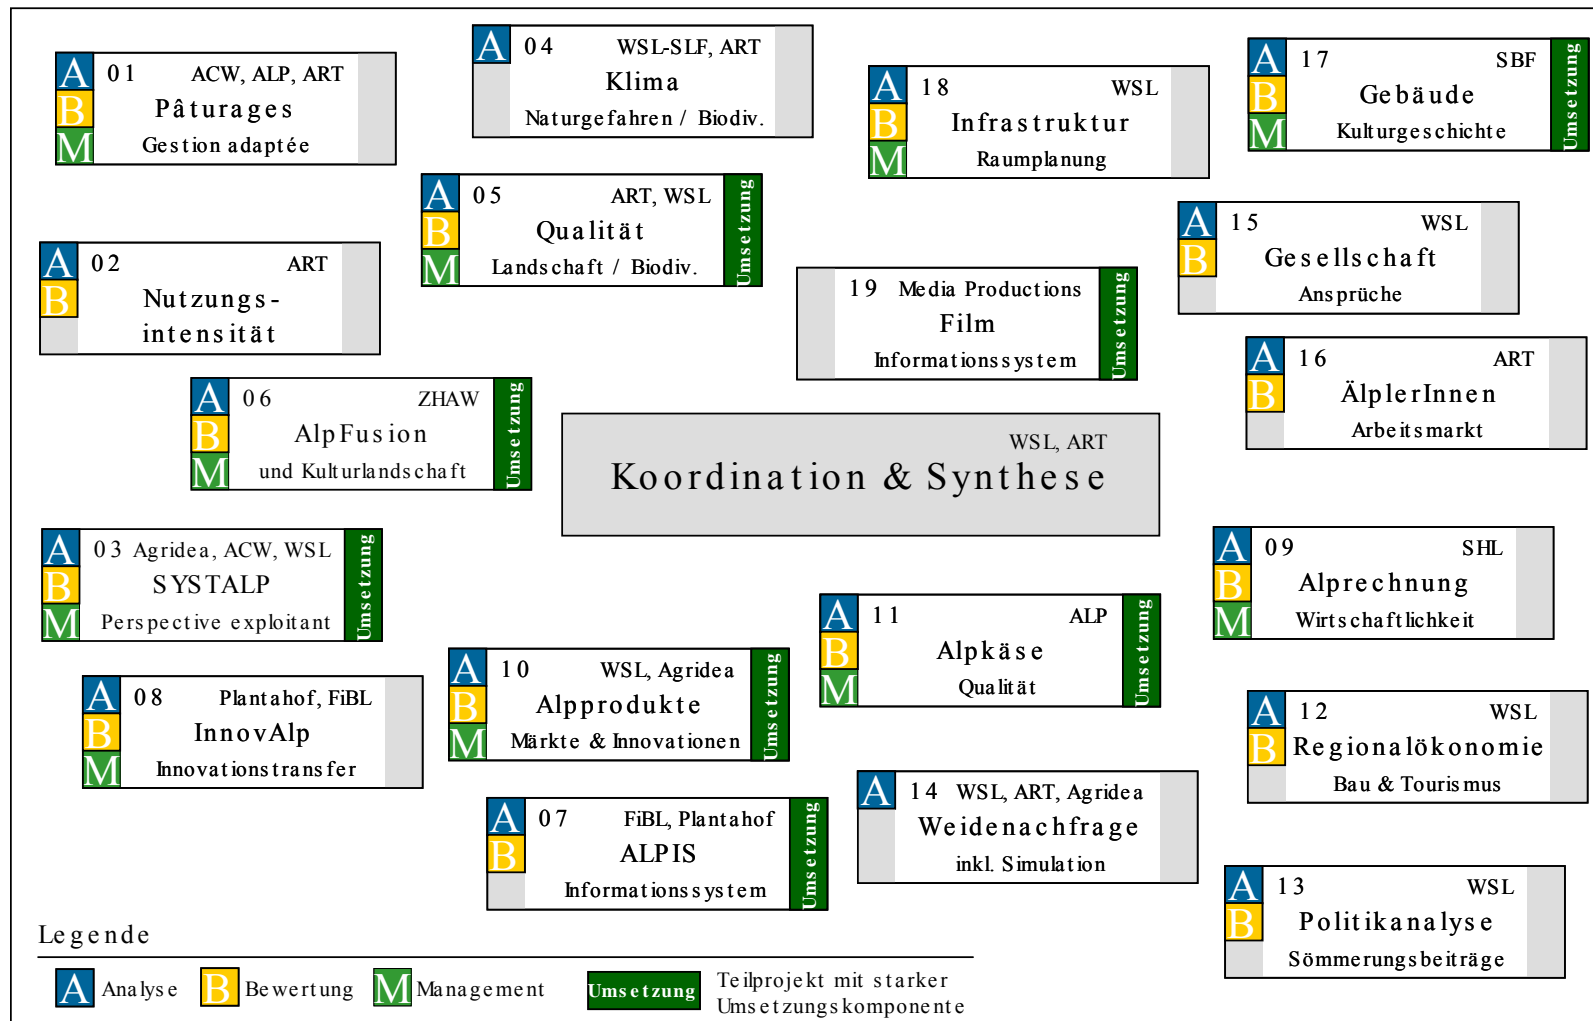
A B M 01 ACW, ALP, ART
Pâturages
Gestion adaptée

A 04 WSL-SLF, ART
Klima
Naturgefahren / Biodiv.

A B M 18 WSL
Infrastruktur
Raumplanung

A B M 17 SBF
Gebäude
Kulturgeschichte
Umsetzung

A B M 05 ART, WSL
Qualität
Landschaft / Biodiv.
Umsetzung

A B 02 ART
Nutzungs-intensität

A B 15 WSL
Gesellschaft
Ansprüche

19 Media Productions
Film
Informationssystem
Umsetzung

A B 16 ART
ÄlplerInnen
Arbeitsmarkt

A B M 06 ZHAW
AlpFusion
und Kulturlandschaft
Umsetzung

WSL, ART
Koordination & Synthese

A B M 03 Agridea, ACW, WSL
SYSTALP
Perspective exploitant
Umsetzung

A B M 09 SHL
Alprechnung
Wirtschaftlichkeit

A B M 11 ALP
Alpkäse
Qualität
Umsetzung

A B M 08 Plantahof, FiBL
InnovAlp
Innovationstransfer

A B M 10 WSL, Agridea
Alpprodukte
Märkte & Innovationen
Umsetzung

A B 12 WSL
Regionalökonomie
Bau & Tourismus

A 14 WSL, ART, Agridea
Weidenachfrage
inkl. Simulation

A B 07 FiBL, Plantahof
ALPIS
Informationssystem
Umsetzung

A B 13 WSL
Politikanalyse
Sömmerungsbeiträge

Legende
A Analyse B Bewertung M Management Umsetzung Teilprojekt mit starker Umsetzungskomponente